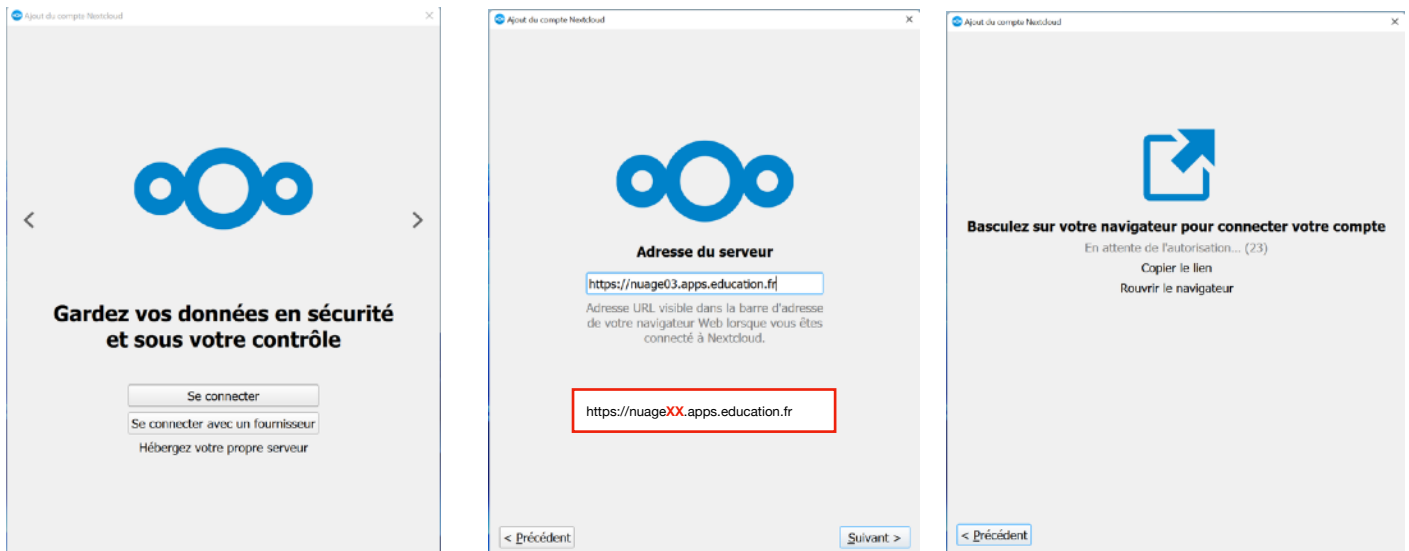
Ajout du compte Nextcloud
×

<

>

Gardez vos données en sécurité et sous votre contrôle

Se connecter

Se connecter avec un fournisseur

Hébergez votre propre serveur

Ajout du compte Nextcloud
×

Adresse du serveur

https://nuage03.apps.education.fr

Adresse URL visible dans la barre d'adresse de votre navigateur Web lorsque vous êtes connecté à Nextcloud.

https://nuageXX.apps.education.fr

< Précédent

Suivant >

Ajout du compte Nextcloud
×

Basculez sur votre navigateur pour connecter votre compte

En attente de l'autorisation... (23)

Copier le lien

Rouvrir le navigateur

< Précédent